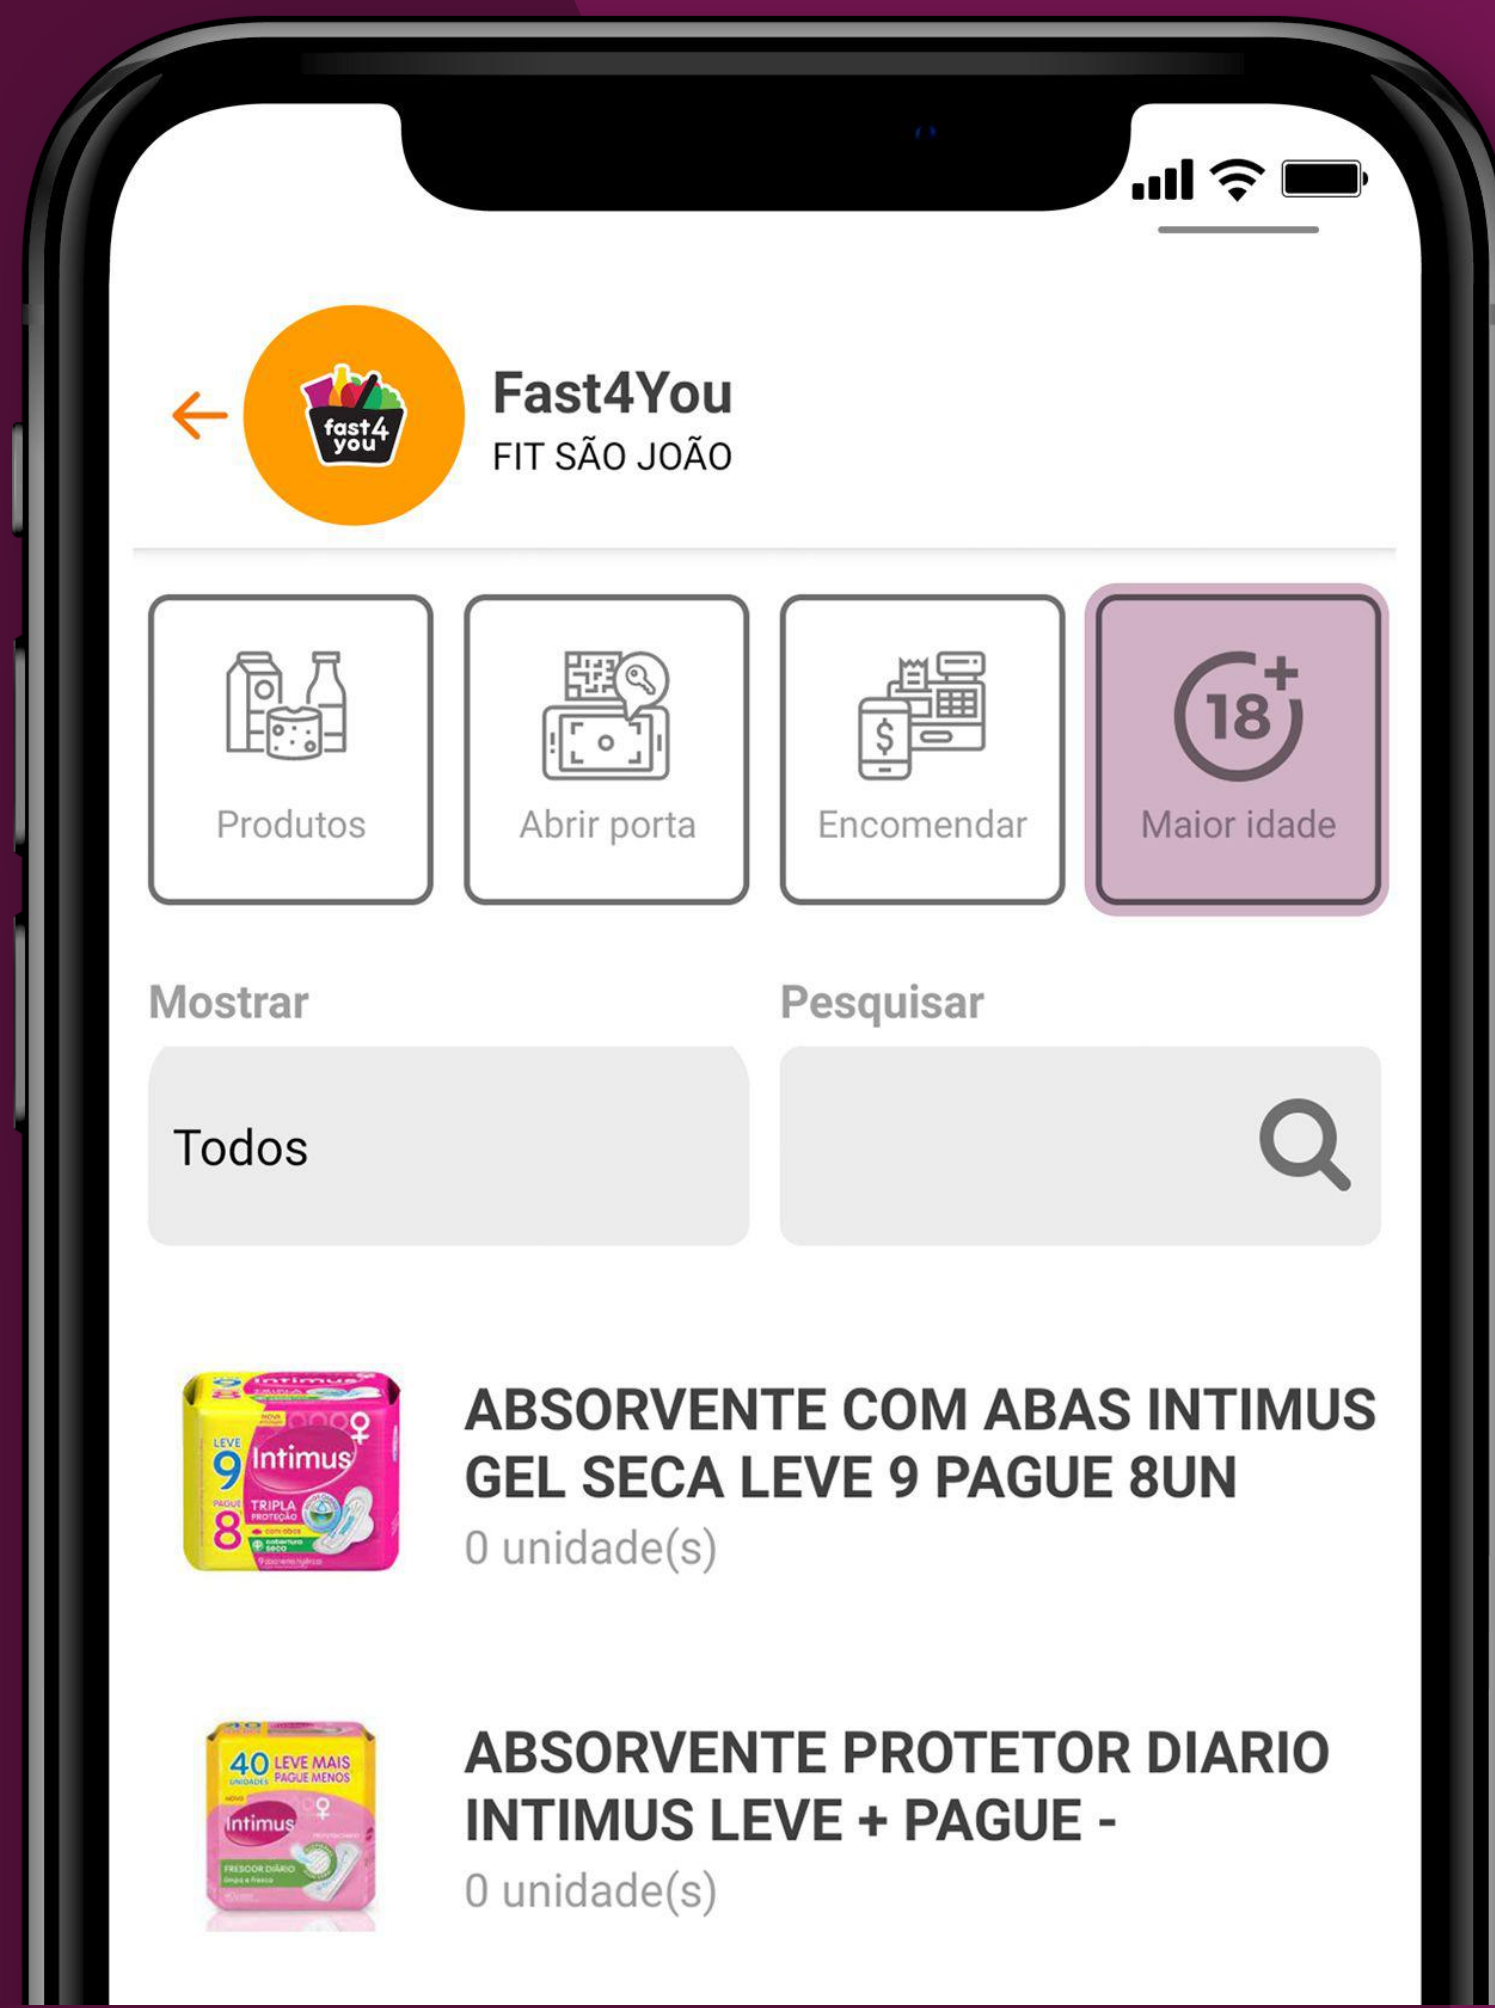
fast4 you

Fast4You
FIT SÃO JOÃO

Produtos

Abrir porta

$ Encomendar

18+ Maior idade

Mostrar

Pesquisar

Todos

LEVE 9 Intimus PAGUE 8 TRIPLA PROTEÇÃO

ABSORVENTE COM ABAS INTIMUS GEL SECA LEVE 9 PAGUE 8UN
0 unidade(s)

40 LEVE MAIS PAGUE MENOS Intimus

ABSORVENTE PROTETOR DIARIO INTIMUS LEVE + PAGUE -
0 unidade(s)